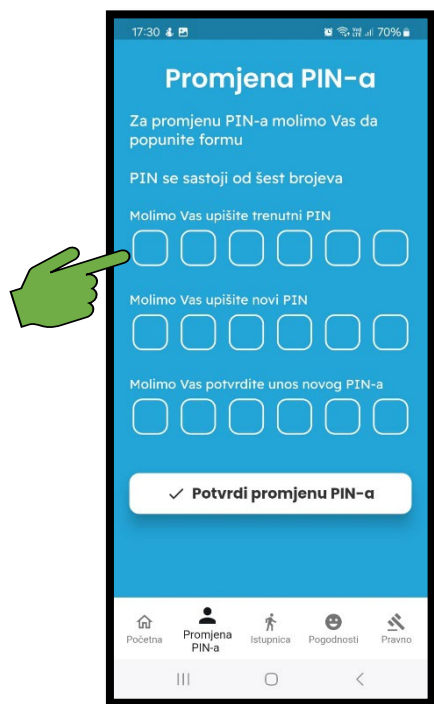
17:30 70%

Promjena PIN-a

Za promjenu PIN-a molimo Vas da popunite formu

PIN se sastoji od šest brojeva

Molimo Vas upišite trenutni PIN

Molimo Vas upišite novi PIN

Molimo Vas potvrdite unos novog PIN-a

✓ Potvrdi promjenu PIN-a

Početna
Promjena PIN-a
Istupnica
Pogodnosti
Pravno